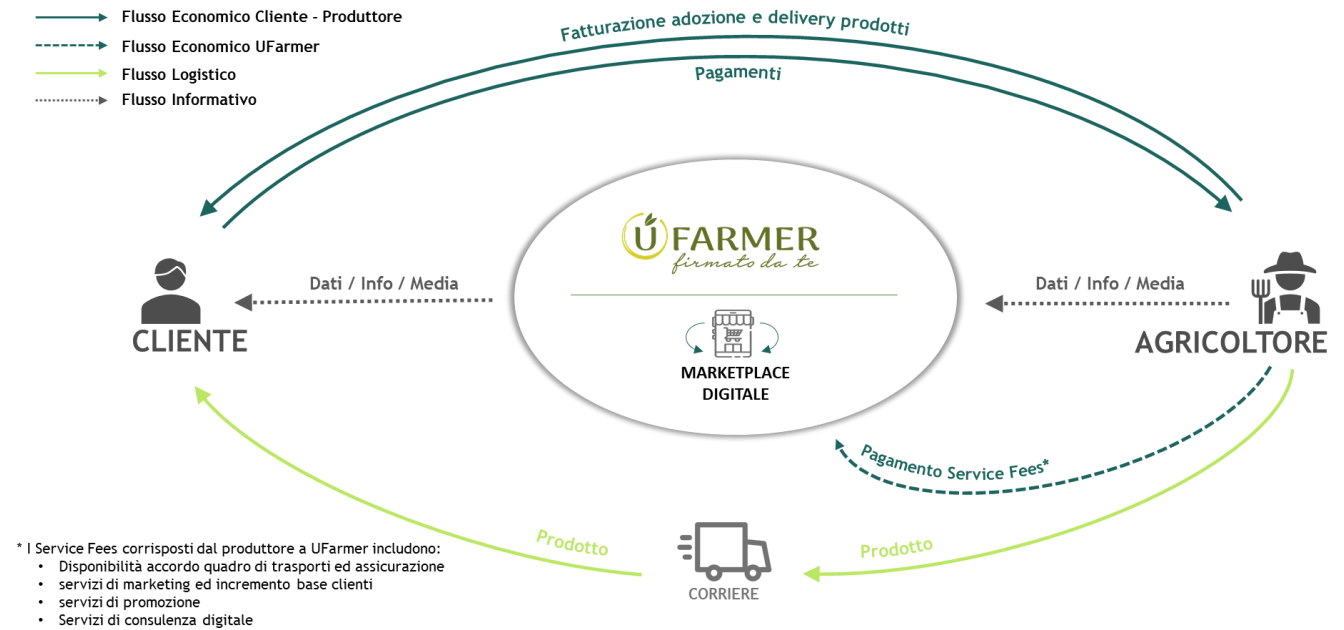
Flusso Economico Cliente - Produttore
Flusso Economico UFarmer
Flusso Logistico
Flusso Informativo

Fatturazione adozione e delivery prodotti
Pagamenti

UFARMER
firmato da te

Dati / Info / Media
CLIENTE

Dati / Info / Media
AGRICOLTORE

MARKETPLACE DIGITALE

Pagamento Service Fees*

Prodotto
Prodotto
CORRIERE

* I Service Fees corrisposti dal produttore a UFarmer includono:
• Disponibilità accordo quadro di trasporti ed assicurazione
• servizi di marketing ed incremento base clienti
• servizi di promozione
• Servizi di consulenza digitale